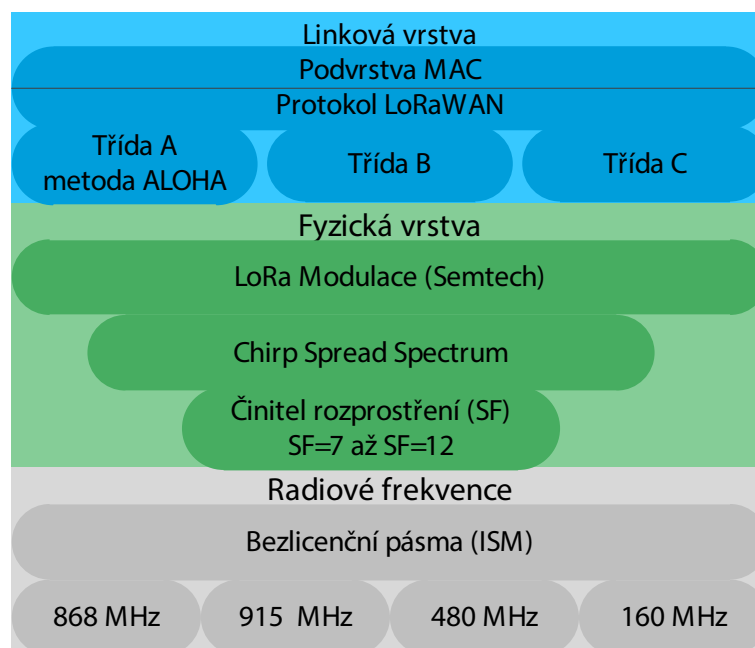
Linková vrstva

Podvrstva MAC

Protokol LoRaWAN

Třída A
metoda ALOHA

Třída B

Třída C

Fyzická vrstva

LoRa Modulace (Semtech)

Chirp Spread Spectrum

Činitel rozprostření (SF)
SF=7 až SF=12

Radiové frekvence

Bezlicenční pásma (ISM)

868 MHz

915 MHz

480 MHz

160 MHz